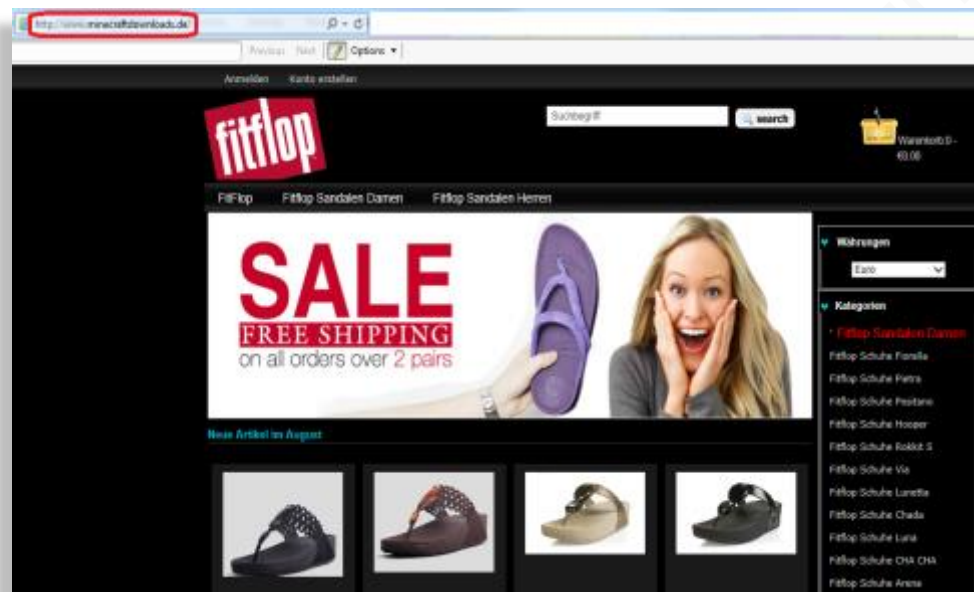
http://www.minecraftdownloads.de/

Previous Next Options

Anmelden Konto erstellen

fitflop

Suchbegriff search

Warenkorb 0 - €0.00

FitFlop Fitflop Sandalen Damen Fitflop Sandalen Herren

SALE
FREE SHIPPING
on all orders over 2 pairs

Währungen
Euro

Kategorien
Fitflop Sandalen Damen
Fitflop Schuhe Fiorella
Fitflop Schuhe Pietra
Fitflop Schuhe Positano
Fitflop Schuhe Hooper
Fitflop Schuhe Rokkit S
Fitflop Schuhe Via
Fitflop Schuhe Lunetta
Fitflop Schuhe Chada
Fitflop Schuhe Luna
Fitflop Schuhe CHA CHA
Fitflop Schuhe Arena

Neue Artikel im August